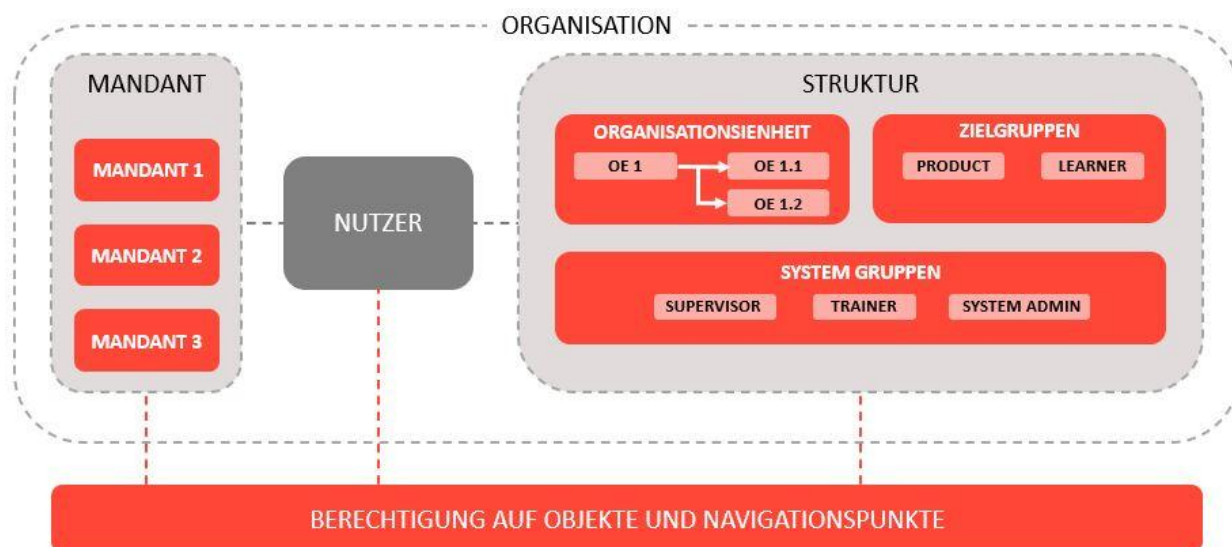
ORGANISATION

MANDANT

MANDANT 1

MANDANT 2

MANDANT 3

NUTZER

STRUKTUR

ORGANISATIONSEINHEIT

OE 1

OE 1.1

OE 1.2

ZIELGRUPPEN

PRODUCT

LEARNER

SYSTEM GRUPPEN

SUPERVISOR

TRAINER

SYSTEM ADMIN

BERECHTIGUNG AUF OBJEKTE UND NAVIGATIONSPUNKTE